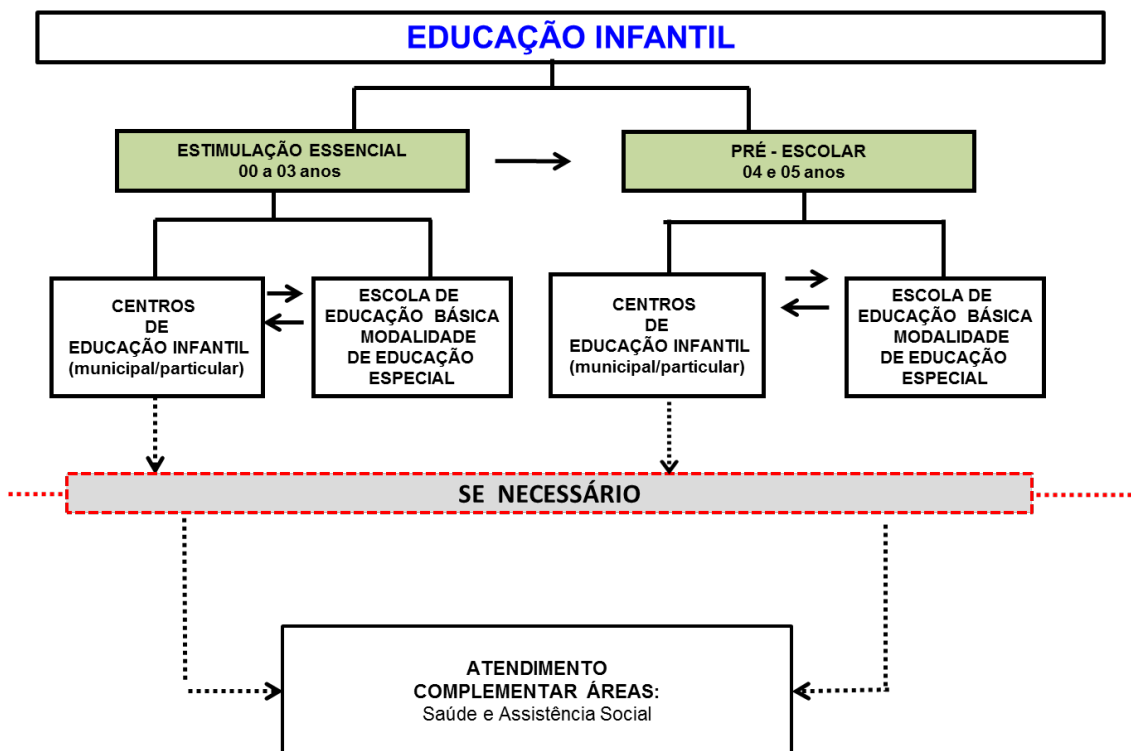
EDUCAÇÃO INFANTIL

ESTIMULAÇÃO ESSENCIAL
00 a 03 anos

PRÉ - ESCOLAR
04 e 05 anos

CENTROS DE EDUCAÇÃO INFANTIL (municipal/particular)

ESCOLA DE EDUCAÇÃO BÁSICA MODALIDADE DE EDUCAÇÃO ESPECIAL

CENTROS DE EDUCAÇÃO INFANTIL (municipal/particular)

ESCOLA DE EDUCAÇÃO BÁSICA MODALIDADE DE EDUCAÇÃO ESPECIAL

SE NECESSÁRIO

ATENDIMENTO COMPLEMENTAR ÁREAS:
Saúde e Assistência Social